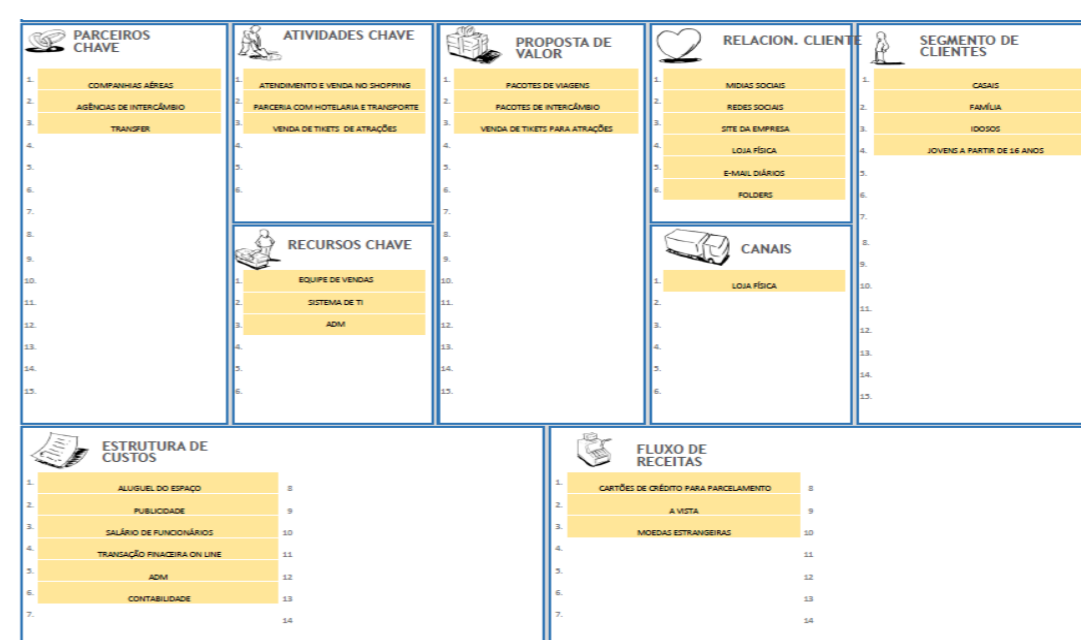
PARCEIROS CHAVE

1. COMPANHIAS AÉREAS
2. AGÊNCIAS DE INTERCÂMBIO
3. TRANSFER
4.
5.
6.
7.
8.
9.
10.
11.
12.
13.
14.
15.

ATIVIDADES CHAVE

1. ATENDIMENTO E VENDA NO SHOPPING
2. PARCERIA COM HOTELARIA E TRANSPORTE
3. VENDA DE TIKETS DE ATRAÇÕES
4.
5.
6.

RECURSOS CHAVE

1. EQUIPE DE VENDAS
2. SISTEMA DE TI
3. ADM
4.
5.
6.

PROPOSTA DE VALOR

1. PACOTES DE VIAGENS
2. PACOTES DE INTERCÂMBIO
3. VENDA DE TIKETS PARA ATRAÇÕES
4.
5.
6.
7.
8.
9.
10.
11.
12.
13.
14.
15.

RELACION. CLIENTE

1. MIDIAS SOCIAIS
2. REDES SOCIAIS
3. SITE DA EMPRESA
4. LOJA FÍSICA
5. E-MAIL DIÁRIOS
6. FOLDERS

CANAIS

1. LOJA FÍSICA
2.
3.
4.
5.
6.

SEGMENTO DE CLIENTES

1. CASAIS
2. FAMÍLIA
3. IDOSOS
4. JOVENS A PARTIR DE 16 ANOS
5.
6.
7.
8.
9.
10.
11.
12.
13.
14.
15.

ESTRUTURA DE CUSTOS

1. ALUGUEL DO ESPAÇO
2. PUBLICIDADE
3. SALÁRIO DE FUNCIONÁRIOS
4. TRANSAÇÃO FINACEIRA ON LINE
5. ADM
6. CONTABILIDADE
7.
8
9
10
11
12
13
14

FLUXO DE RECEITAS

1. CARTÕES DE CRÉDITO PARA PARCELAMENTO
2. A VISTA
3. MOEDAS ESTRANGEIRAS
4.
5.
6.
7.
8
9
10
11
12
13
14